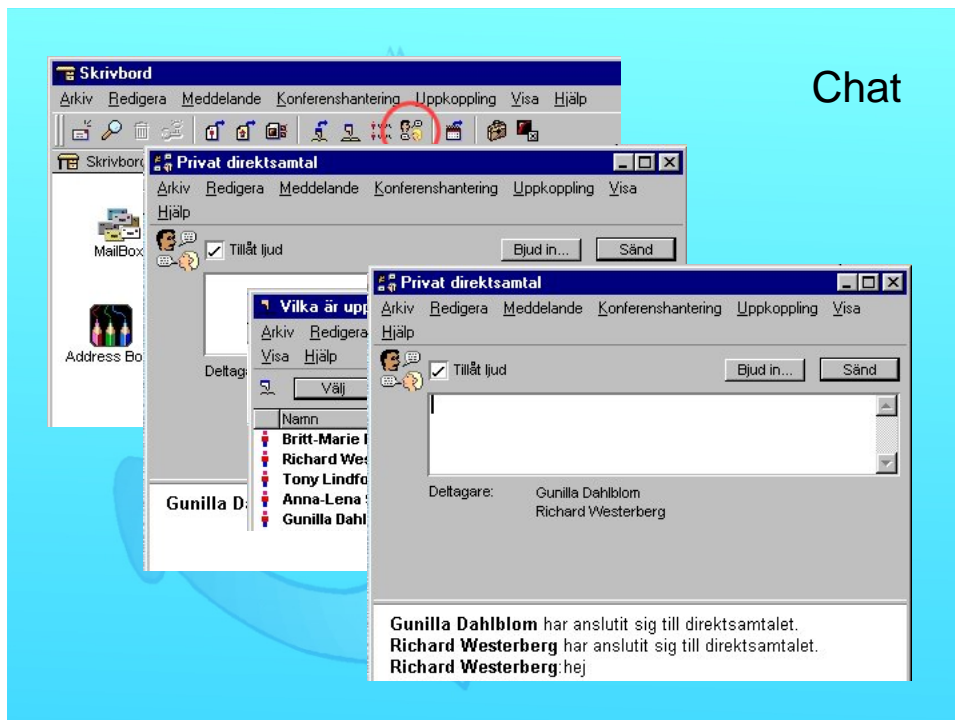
Chat

Skrivbord

Arkiv Redigera Meddelande Konferenshantering Uppkoppling Visa Hjälp

Skrivbord

MailBox

Address Bo

Privat direktsamtal

Arkiv Redigera Meddelande Konferenshantering Uppkoppling Visa Hjälp

Tillåt ljud

Bjud in...

Sänd

Deltaga

Gunilla D

Vilka är upp

Arkiv Redigera

Visa Hjälp

Välj

Namn

Britt-Marie

Richard Wes

Tony Lindfo

Anna-Lena

Gunilla Dahl

Privat direktsamtal

Arkiv Redigera Meddelande Konferenshantering Uppkoppling Visa Hjälp

Tillåt ljud

Bjud in...

Sänd

Deltagare: Gunilla Dahlblom Richard Westerberg

**Gunilla Dahlblom** har anslutit sig till direktsamtalet.
**Richard Westerberg** har anslutit sig till direktsamtalet.
**Richard Westerberg**:hej